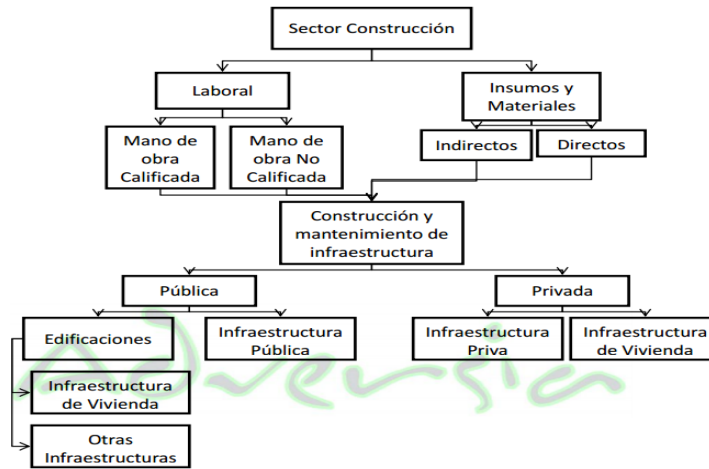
Sector Construcción

Laboral

Insumos y Materiales

Mano de obra Calificada

Mano de obra No Calificada

Indirectos

Directos

Construcción y mantenimiento de infraestructura

Pública

Privada

Edificaciones

Infraestructura Pública

Infraestructura Priva

Infraestructura de Vivienda

Infraestructura de Vivienda

Otras Infraestructuras

Adverfia